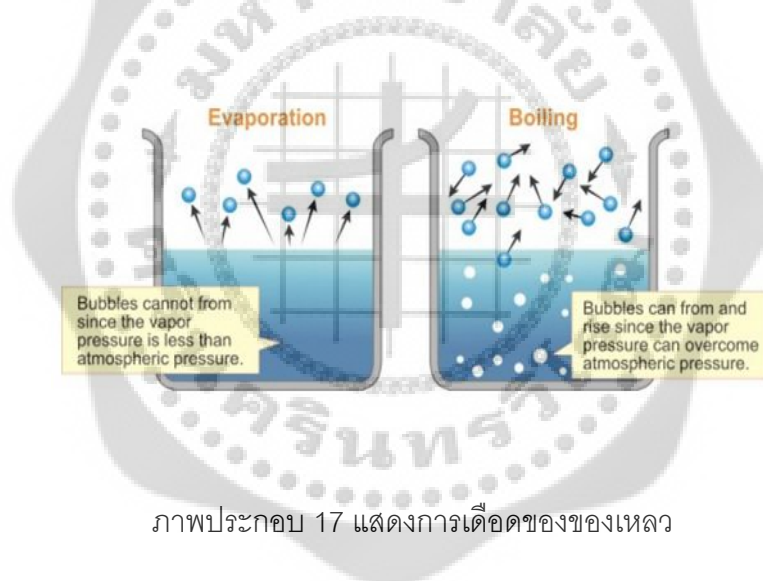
Evaporation

Boiling

Bubbles cannot from since the vapor pressure is less than atmospheric pressure.

Bubbles can from and rise since the vapor pressure can overcome atmospheric pressure.

ภาพประกอบ 17 แสดงการเดือดของของเหลว